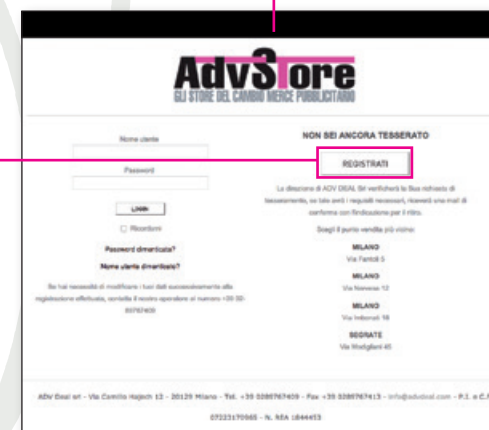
AdvStore
GLI STORE DEL CAMBIO MERCE PUBBLICITARIO

Nome utente

Password

Login

Ricordami

Password dimenticata?

Nome utente dimenticato?

Se hai necessità di modificare i tuoi dati successivamente alla registrazione effettuata, contatta il nostro operatore al numero +39 02-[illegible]

NON SEI ANCORA TESSERATO

REGISTRATI

La direzione di ADV DEAL Srl verificherà la tua richiesta di tesseramento, se hai tutti i requisiti necessari, riceverai una mail di conferma con l'indicazione per il ritiro.

Scegli il punto vendita più vicino:

MILANO
Via Fantoli 5

MILANO
Via Novena 12

MILANO
Via Imbonati 18

SEGRATE
Via Morigliani 45

ADV Deal srl - Via Camillo Hajech 13 - 20129 Milano - Tel. +39 0280767409 - Fax +39 0280767415 - info@advdeal.com - P.I. e C.F. 07223170965 - N. REA 1844453